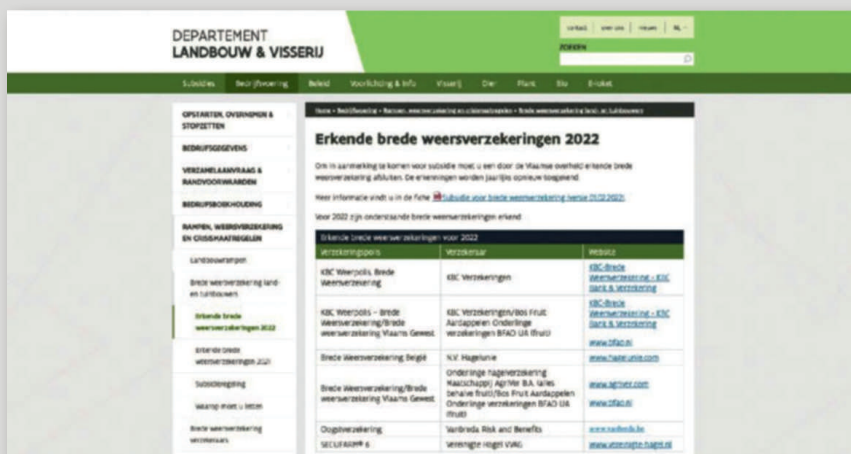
DEPARTEMENT
LANDBOUW & VISSERIJ

contact | over ons | nieuws | NL

ZOEKEN

Subsidies | Bedrijfsvoering | Beleid | Voorlichting & info | Visserij | Dier | Plant | Bio | E-loket

OPSTARTEN, OVERNEMEN & STOPZETTEN

BEDRIJFSGEGEVENS

VERZAMELAANVRAAG & RANDVOORWAARDEN

BEDRIJFSBOEKHOUDING

RAMPEN, WEERSVERZEKERING EN CRISISMAATREGELEN

Landbouwrampen

Brede weersverzekering land- en tuinbouwers

Erkende brede weersverzekeringen 2022

Erkende brede weersverzekeringen 2021

Subsidieregeling

Waarop moet u letten

Brede weersverzekering verzekeraars

Home › Bedrijfsvoering › Rampen, weersverzekering en crisismaatregelen › Brede weersverzekering land- en tuinbouwers

Erkende brede weersverzekeringen 2022

Om in aanmerking te komen voor subsidie moet u een door de Vlaamse overheid erkende brede weersverzekering afsluiten. De erkenningen worden jaarlijks opnieuw toegekend.

Meer informatie vindt u in de fiche Subsidie voor brede weersverzekering (versie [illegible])

Voor 2022 zijn onderstaande brede weersverzekeringen erkend:

Erkende brede weersverzekeringen voor 2022

| Verzekeringspolis | Verzekeraar | Website |
|---|---|---|
| KBC Weerpolis Brede Weersverzekering | KBC Verzekeringen | KBC-Brede Weersverzekering - KBC Bank & Verzekering |
| KBC Weerpolis – Brede Weersverzekering/Brede weersverzekering Vlaams Gewest | KBC Verzekeringen/Bos Fruit Aardappelen Onderlinge verzekeringen BFAO UA (fruit) | KBC-Brede Weersverzekering - KBC Bank & Verzekering www.bfao.nl |
| Brede Weersverzekering België | N.V. Hagelunie | www.hagelunie.com |
| Brede Weersverzekering/Brede weersverzekering Vlaams Gewest | Onderlinge hagelverzekering Maatschappij AgriVer B.A. (alles behalve fruit)/Bos Fruit Aardappelen Onderlinge verzekeringen BFAO UA (fruit) | www.agriver.com www.bfao.nl |
| Oogstverzekering | Vanbreda Risk and Benefits | www.vanbreda.be |
| SECUFARM® 6 | Verenigde Hagel VVaG | www.verenigde-hagel.nl |